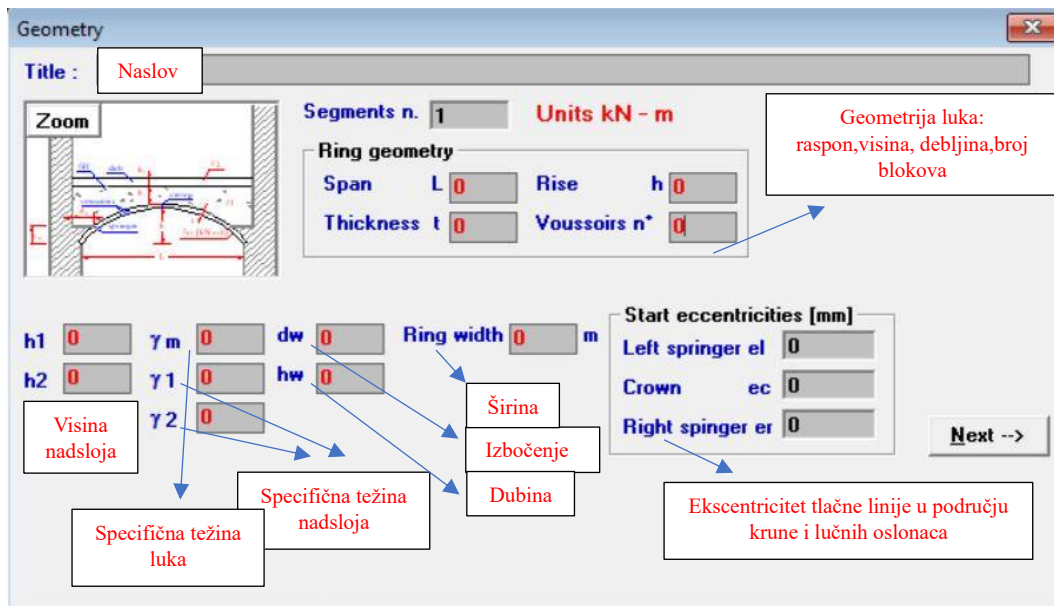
Geometry

Title : Naslov

Zoom

Segments n. 1

Units kN - m

Geometrija luka: raspon,visina, debljina,broj blokova

Ring geometry

Span L 0

Rise h 0

Thickness t 0

Voussoirs n° 0

h1 0

h2 0

γm 0

γ1 0

γ2 0

dw 0

hw 0

Ring width 0 m

Start eccentricities [mm]

Left springer el 0

Crown ec 0

Right spinger er 0

Next -->

Visina nadsloja

Širina

Izbočenje

Dubina

Specifična težina nadsloja

Specifična težina luka

Ekscentricitet tlačne linije u području krune i lučnih oslonaca